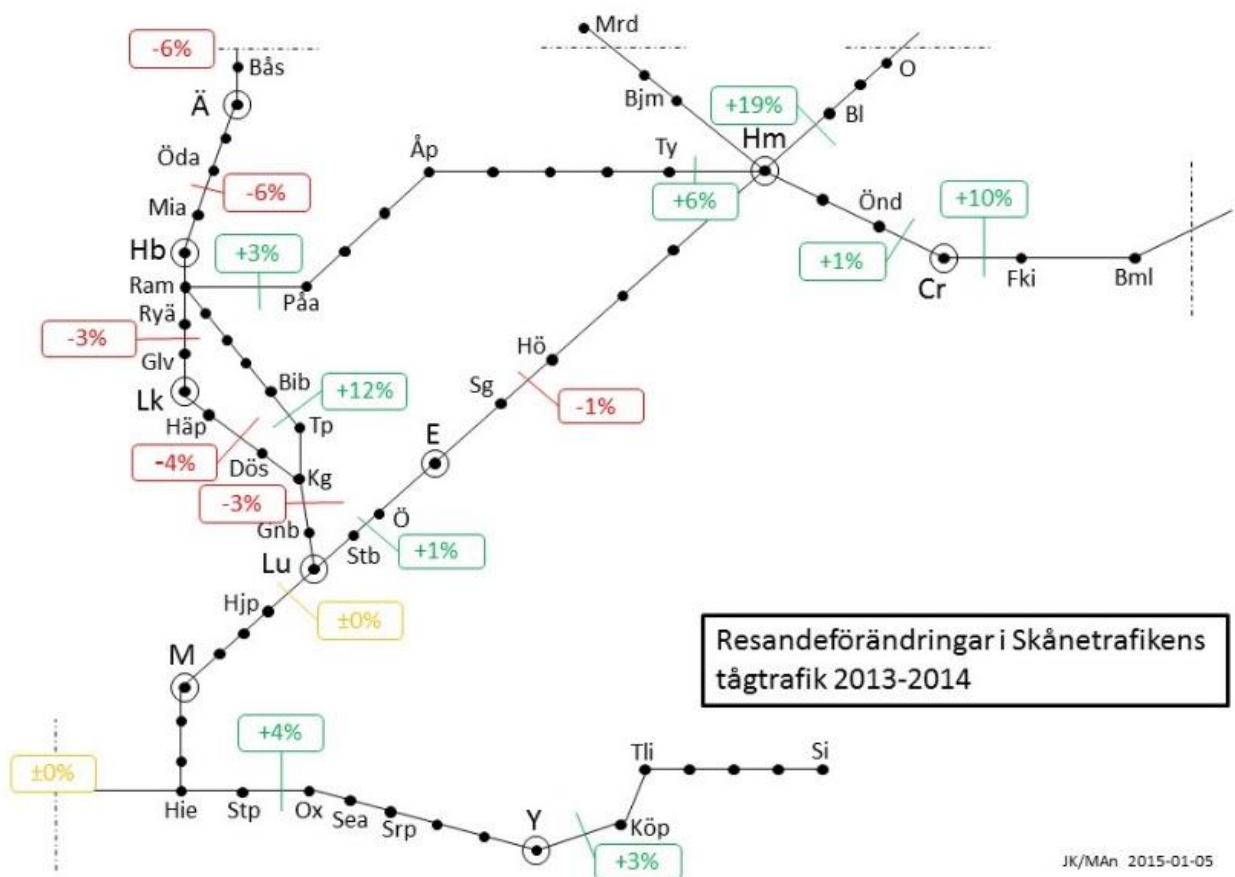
-6%
Bås
Ä
Öda
-6%
Mia
Hb
+3%
Ram
Påa
Ryä
-3%
Glv
Lk
Bib
+12%
Häp
Tp
-4%
Dös
Kg
-3%
Gnb
Lu
Hjp
±0%
M
Mrd
Bjm
+19%
Bl
O
Hm
Åp
Ty
+6%
Önd
+10%
+1%
Cr
Fki
Bml
Hö
Sg
-1%
E
Ö
Stb
+1%
Resandeförändringar i Skånetrafikens tågtrafik 2013-2014
±0%
+4%
Hie
Stp
Ox
Sea
Srp
Y
Tli
Si
Köp
+3%
JK/MAn 2015-01-05